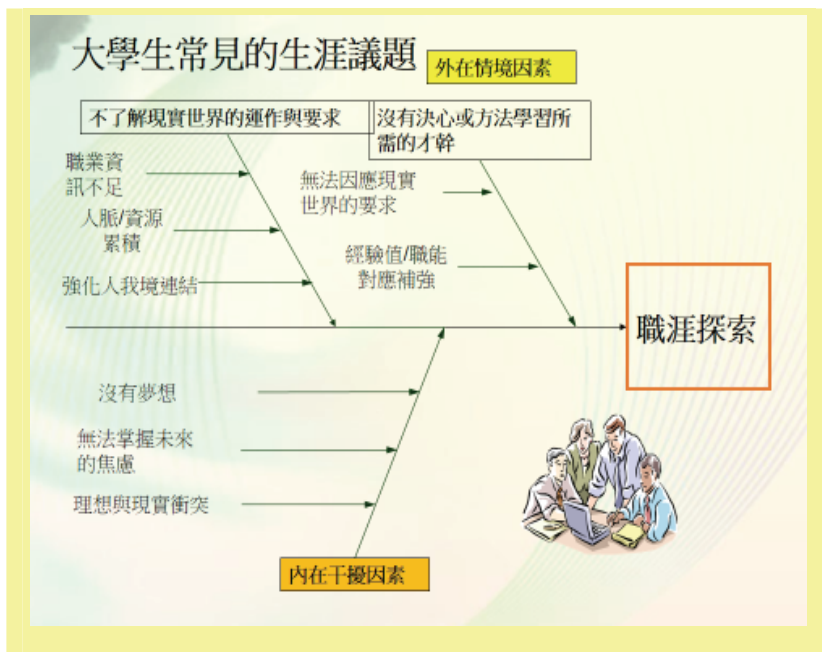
大學生常見的生涯議題

外在情境因素

不了解現實世界的運作與要求

沒有決心或方法學習所需的才幹

職業資訊不足

人脈/資源累積

強化人我境連結

無法因應現實世界的要求

經驗值/職能對應補強

職涯探索

沒有夢想

無法掌握未來的焦慮

理想與現實衝突

內在干擾因素